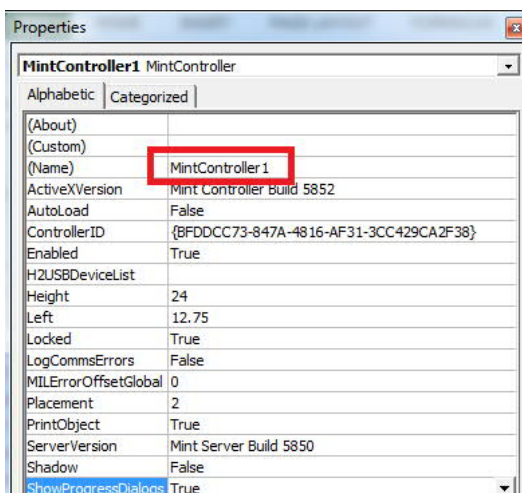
Properties

MintController1 MintController

Alphabetic | Categorized

| | |
|---|---|
| (About) | |
| (Custom) | |
| (Name) | MintController1 |
| ActiveXVersion | Mint Controller Build 5852 |
| AutoLoad | False |
| ControllerID | {BFDDCC73-847A-4816-AF31-3CC429CA2F38} |
| Enabled | True |
| H2USBDeviceList | |
| Height | 24 |
| Left | 12.75 |
| Locked | True |
| LogCommsErrors | False |
| MILErrorOffsetGlobal | 0 |
| Placement | 2 |
| PrintObject | True |
| ServerVersion | Mint Server Build 5850 |
| Shadow | False |
| ShowProgressDialogs | True |